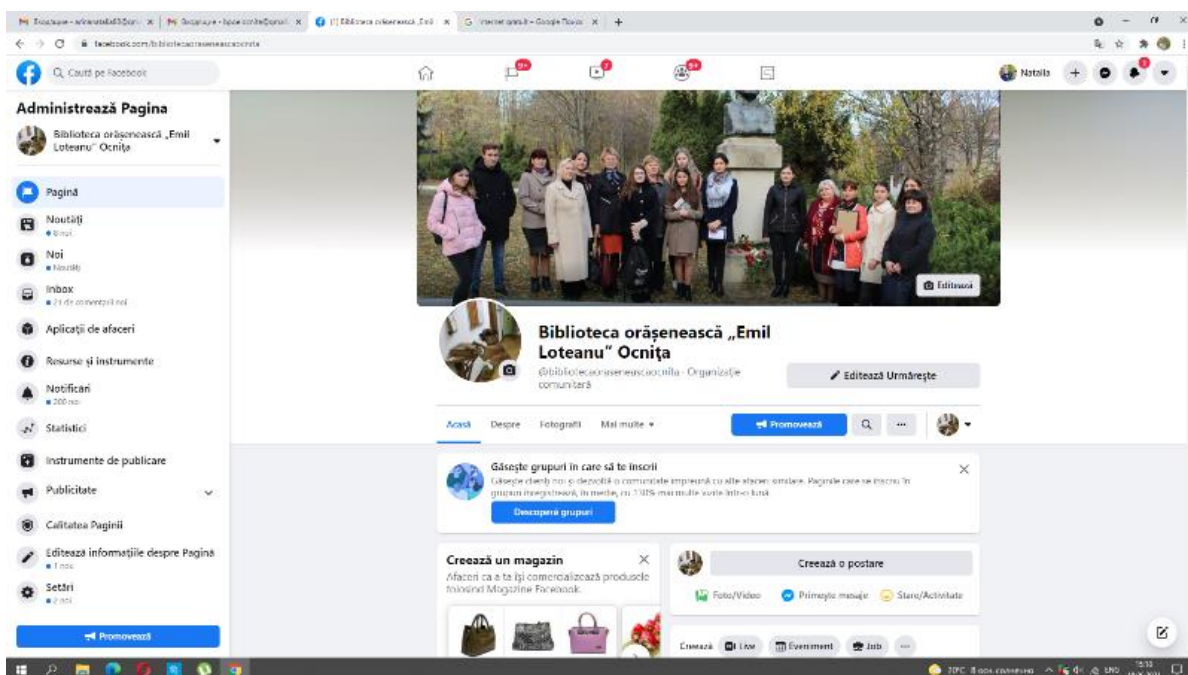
Caută pe Facebook

Natalia

Administrează Pagina

Biblioteca orășenească „Emil Loteanu" Ocnița

Pagină

Noutăți

Noi

Inbox

Aplicații de afaceri

Resurse și instrumente

Notificări

Statistici

Instrumente de publicare

Publicitate

Calitatea Paginii

Editează informațiile despre Pagină

Setări

Promovează

Editează

Biblioteca orășenească „Emil Loteanu" Ocnița

@bibliotecaoraseneascaocnita · Organizație comunitară

Editează Urmărește

Acasă Despre Fotografii Mai multe

Promovează

Găsește grupuri în care să te înscrii

Găsește clienți noi și dezvoltă o comunitate împreună cu alte afaceri similare. Paginile care se înscriu în grupuri înregistrează, în medie, cu 110% mai multe vizite într-o lună.

Descoperă grupuri

Creează un magazin

Afaceri ca a ta își comercializează produsele folosind Magazine Facebook.

Creează o postare

Foto/Video Primește mesaje Stare/Activitate

Creează Live Eveniment Job